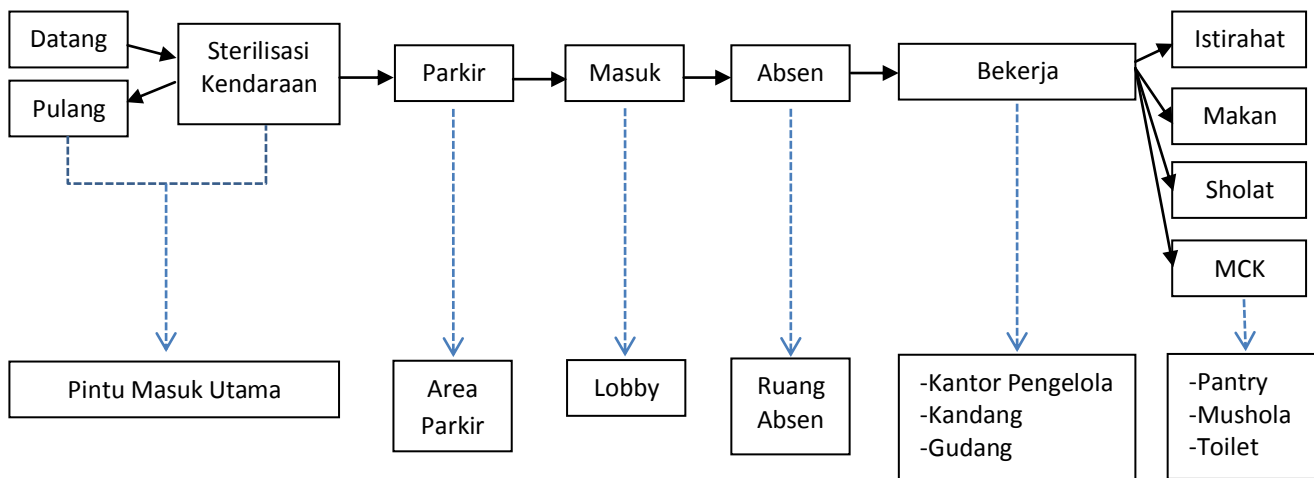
Datang

Pulang

Sterilisasi Kendaraan

Parkir

Masuk

Absen

Bekerja

Istirahat

Makan

Sholat

MCK

Pintu Masuk Utama

Area Parkir

Lobby

Ruang Absen

-Kantor Pengelola
-Kandang
-Gudang

-Pantry
-Mushola
-Toilet